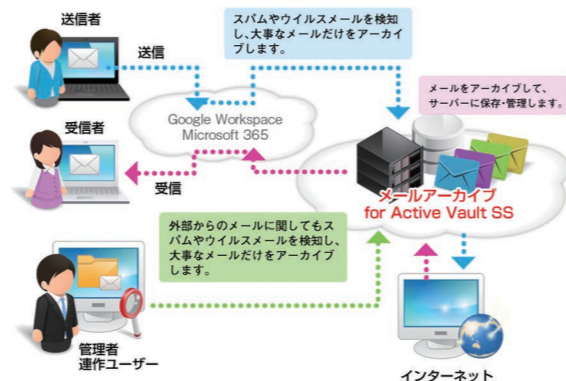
送信者

送信

スパムやウイルスメールを検知し、大事なメールだけをアーカイブします。

メールをアーカイブして、サーバーに保存・管理します。

Google Workspace
Microsoft 365

受信者

受信

メールアーカイブ
for Active Vault SS

外部からのメールに関してもスパムやウイルスメールを検知し、大事なメールだけをアーカイブします。

管理者
連作ユーザー

インターネット